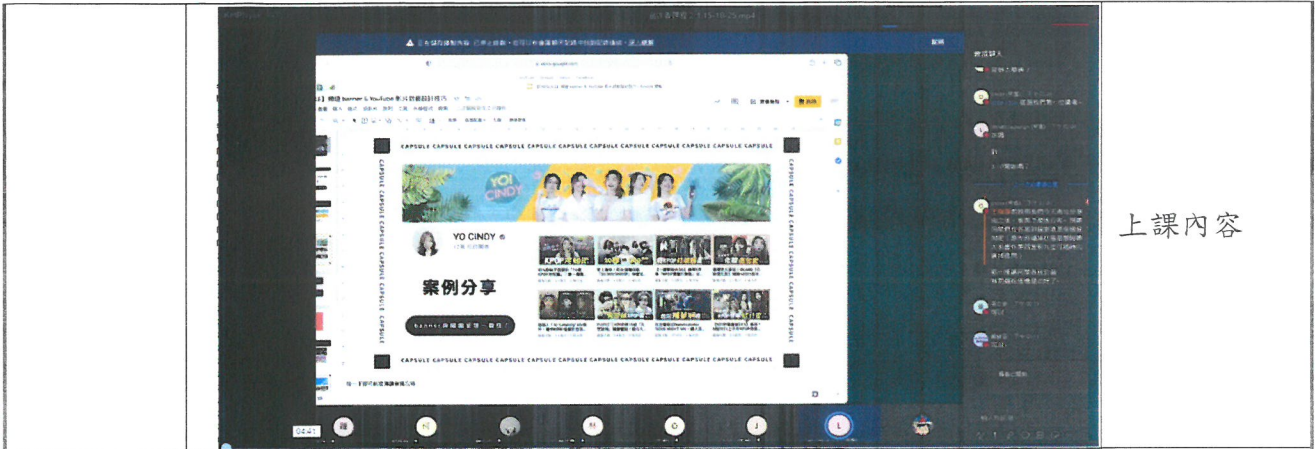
CAPSULE CAPSULE CAPSULE CAPSULE CAPSULE CAPSULE CAPSULE CAPSULE CAPSULE CAPSULE CAPSULE

YO! CINDY

YO CINDY

案例分享

banner 與 頭像 的 設計 一致性

CAPSULE CAPSULE CAPSULE CAPSULE CAPSULE CAPSULE CAPSULE CAPSULE CAPSULE CAPSULE CAPSULE

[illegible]

04:41

上課內容